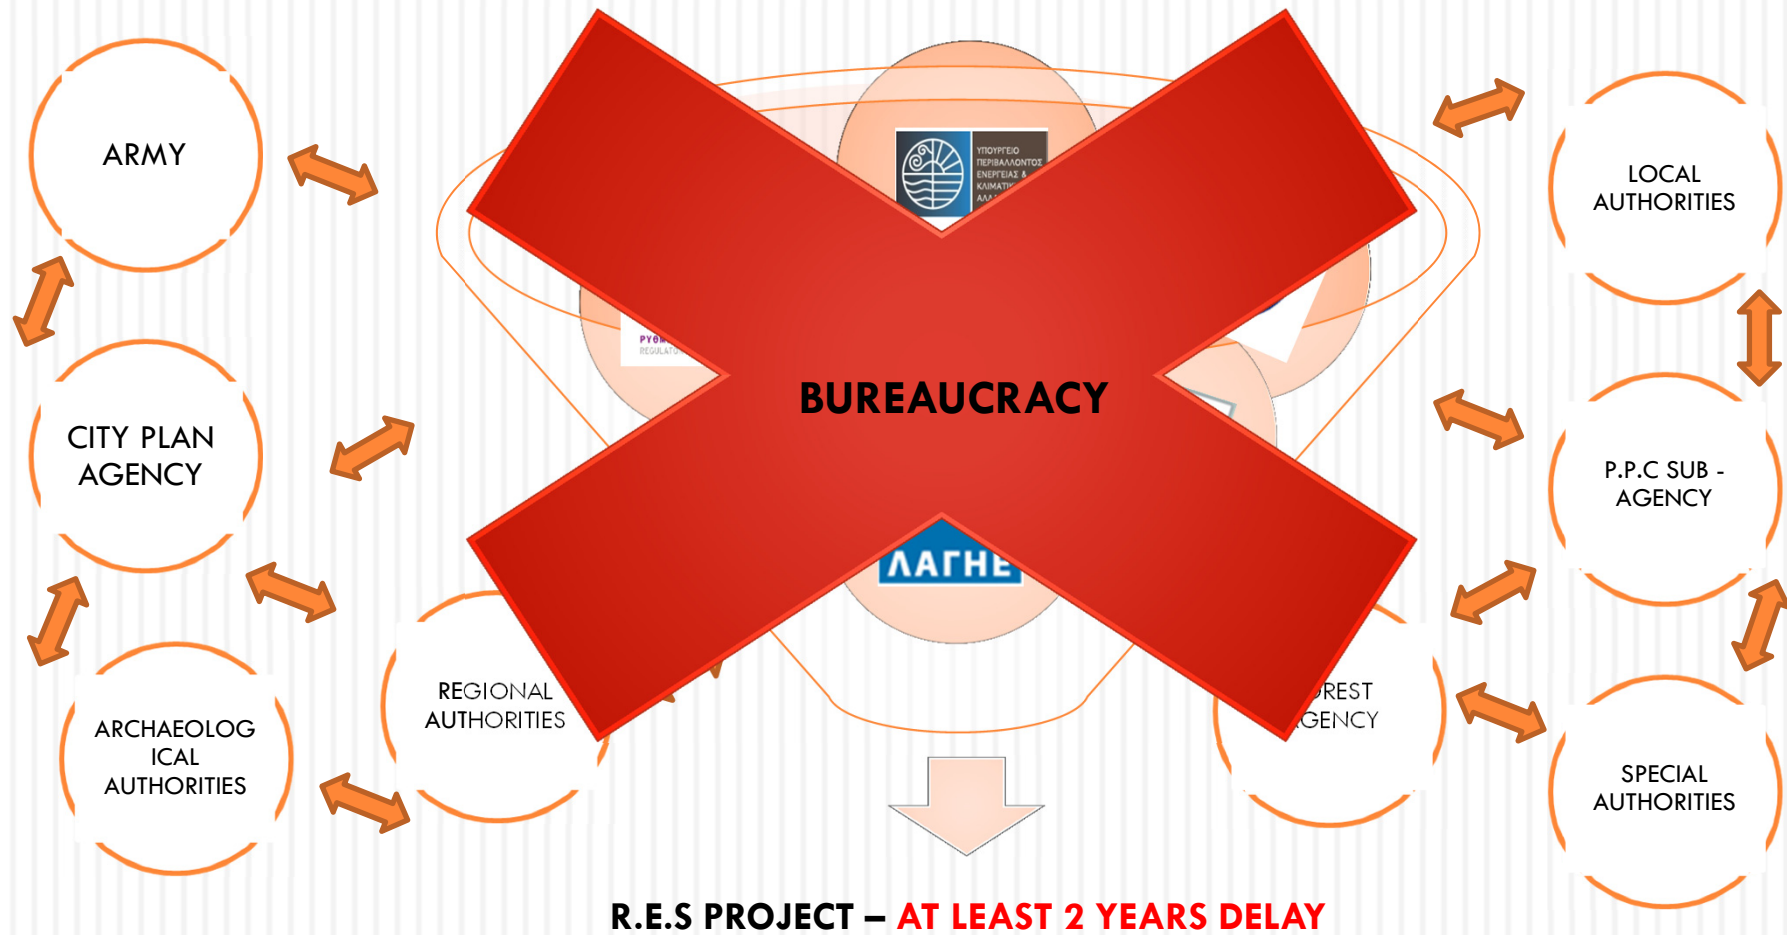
ARMY

LOCAL AUTHORITIES

ΥΠΟΥΡΓΕΙΟ ΠΕΡΙΒΑΛΛΟΝΤΟΣ ΕΝΕΡΓΕΙΑΣ & ΚΛΙΜΑΤΙ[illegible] ΑΛ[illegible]

ΡΥΘ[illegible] REGULAT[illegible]

CITY PLAN AGENCY

BUREAUCRACY

P.P.C SUB - AGENCY

ΛΑΓΗΕ

ARCHAEOLOGICAL AUTHORITIES

REGIONAL AUTHORITIES

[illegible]REST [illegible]GENCY

SPECIAL AUTHORITIES

R.E.S PROJECT – AT LEAST 2 YEARS DELAY